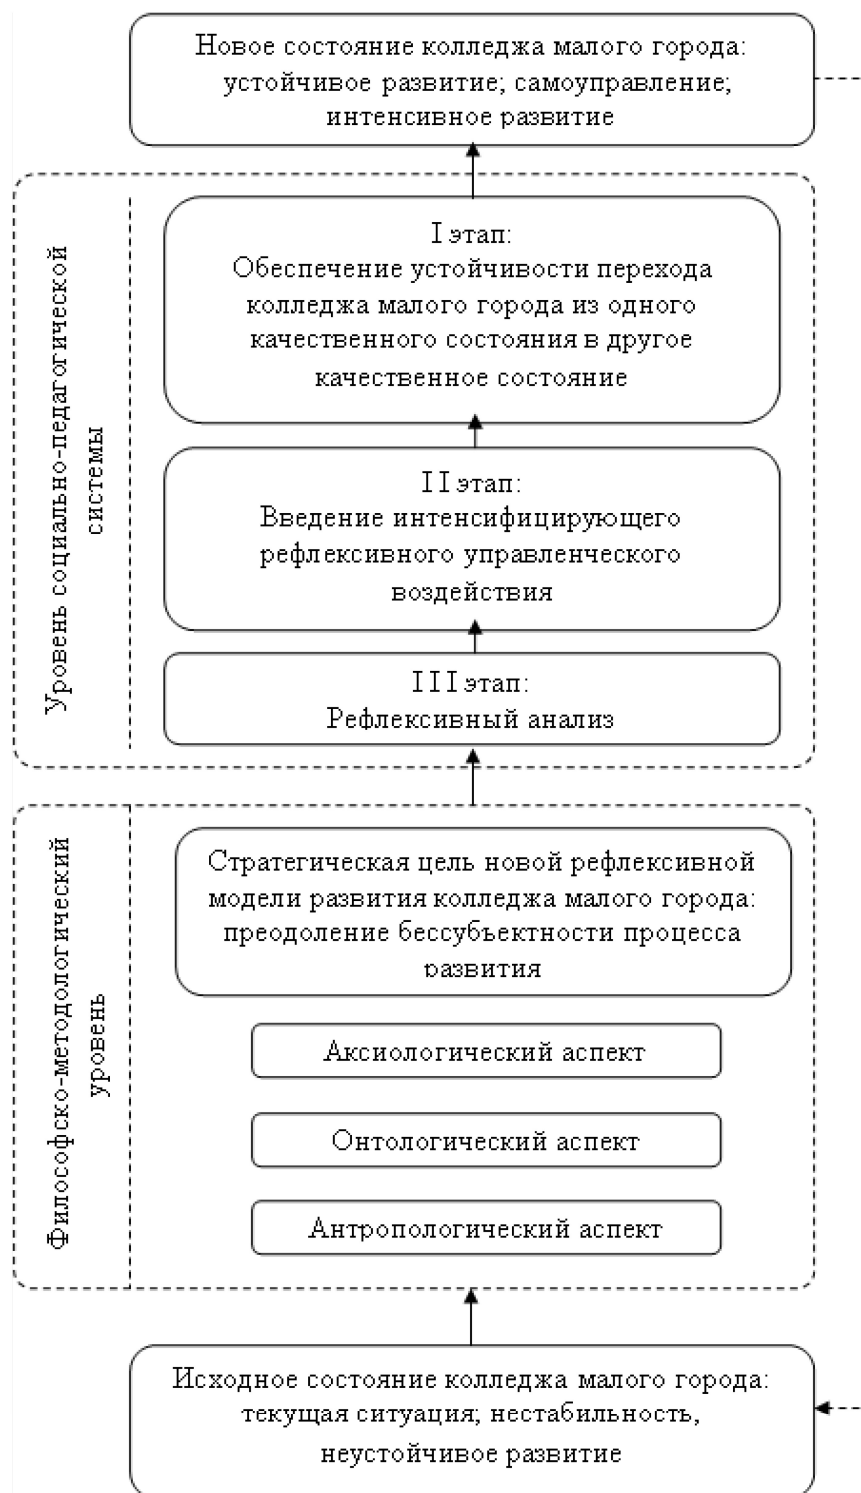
Новое состояние колледжа малого города: устойчивое развитие; самоуправление; интенсивное развитие

Уровень социально-педагогической системы

I этап:
Обеспечение устойчивости перехода колледжа малого города из одного качественного состояния в другое качественное состояние

II этап:
Введение интенсифицирующего рефлексивного управленческого воздействия

III этап:
Рефлексивный анализ

Философско-методологический уровень

Стратегическая цель новой рефлексивной модели развития колледжа малого города: преодоление бессубъектности процесса развития

Аксиологический аспект

Онтологический аспект

Антропологический аспект

Исходное состояние колледжа малого города: текущая ситуация; нестабильность, неустойчивое развитие